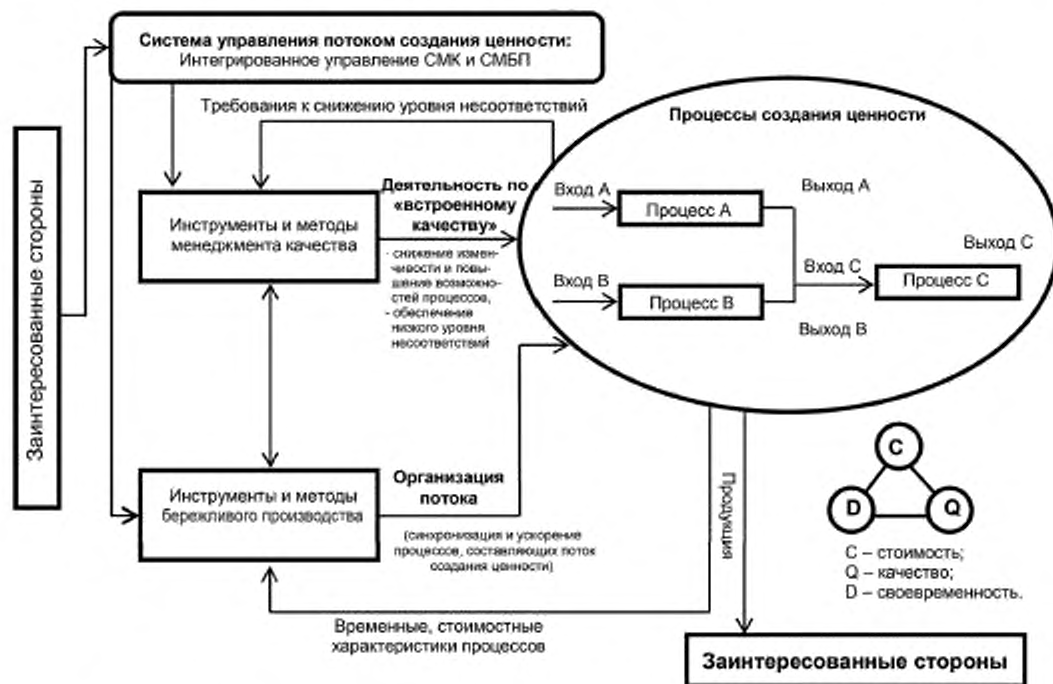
Заинтересованные стороны

Система управления потоком создания ценности:
Интегрированное управление СМК и СМБП

Требования к снижению уровня несоответствий

Процессы создания ценности

Инструменты и методы менеджмента качества

Деятельность по «встроенному качеству»

- снижение изменчивости и повышение возможностей процессов,
- обеспечение низкого уровня несоответствий

Вход А

Процесс А

Выход А

Выход С

Вход С

Процесс С

Вход В

Процесс В

Выход В

Инструменты и методы бережливого производства

Организация потока

(синхронизация и ускорение процессов, составляющих поток создания ценности)

Продукция

C

D

Q

С – стоимость;
Q – качество;
D – своевременность.

Временные, стоимостные характеристики процессов

Заинтересованные стороны